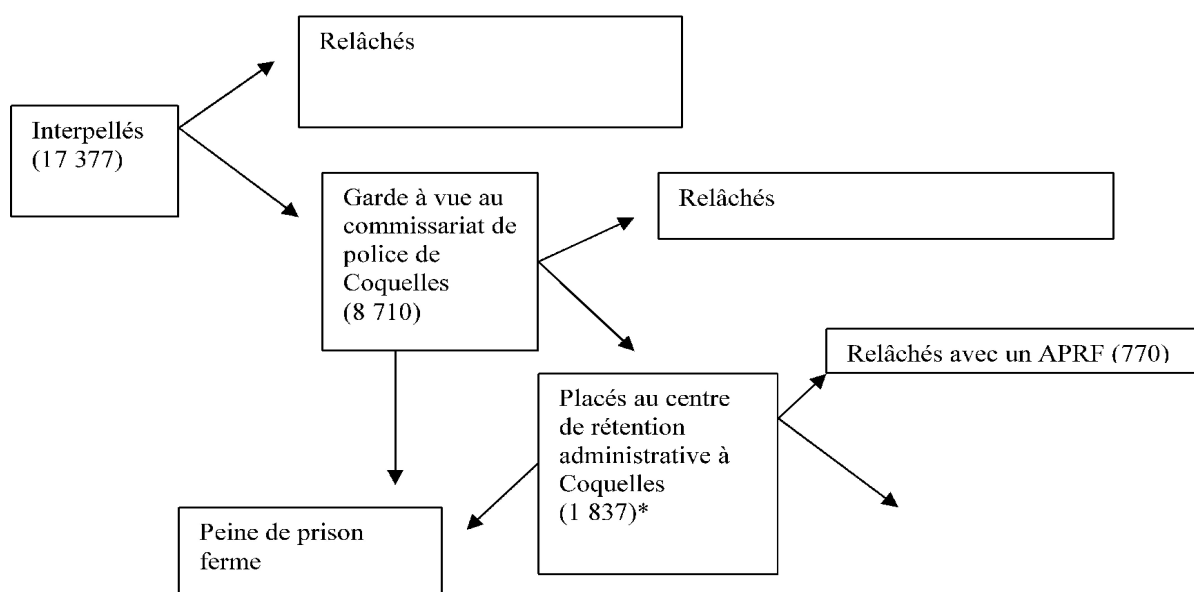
Relâchés

Interpellés (17 377)

Garde à vue au commissariat de police de Coquelles (8 710)

Relâchés

Relâchés avec un APRF (770)

Placés au centre de rétention administrative à Coquelles (1 837)*

Peine de prison ferme